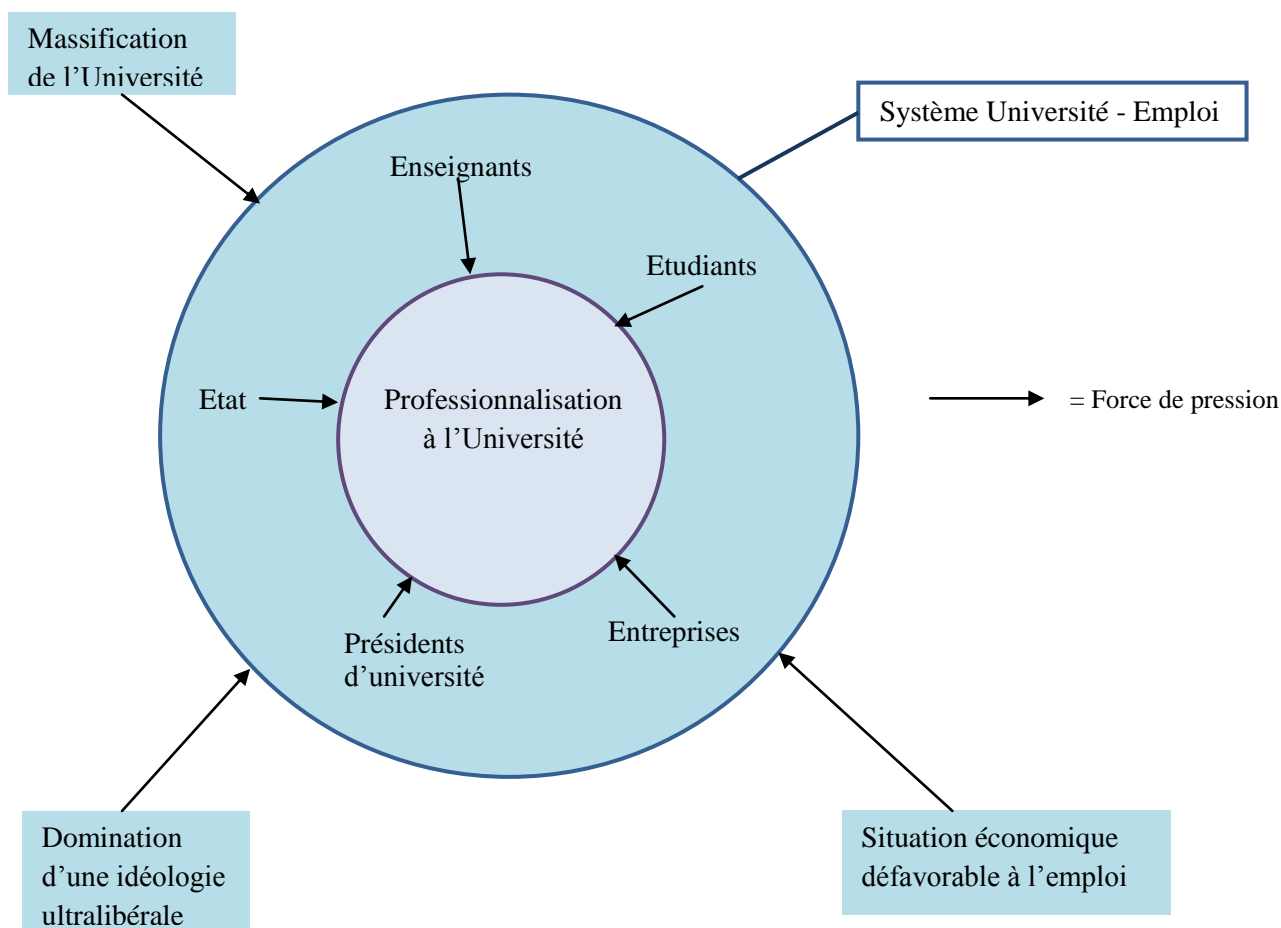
Massification de l’Université

Système Université - Emploi

Enseignants

Etudiants

Etat

Professionnalisation à l’Université

= Force de pression

Présidents d’université

Entreprises

Domination d’une idéologie ultralibérale

Situation économique défavorable à l’emploi